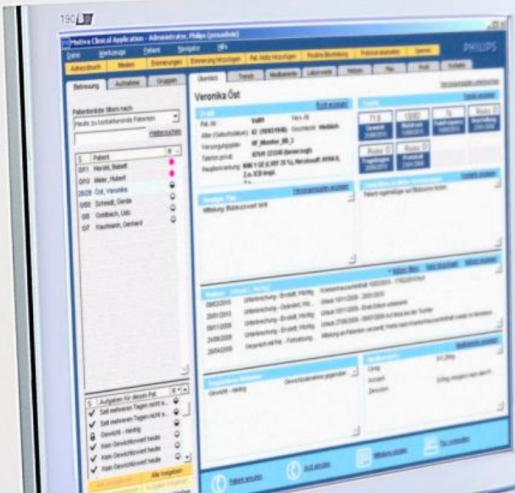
190

Motiva Clinical Application - Administrator, Philips (proxadmin)

Datei Werkzeuge Patient Navigator Hilfe

PHILIPS

Betreuung Aufnahme Gruppen

Patientenliste filtern nach

Veronika Öst

Veronika Öst

Übersicht Trends Medikamente Laborwerte Notizen Plan

Alle Aufgaben

Patient ansehen